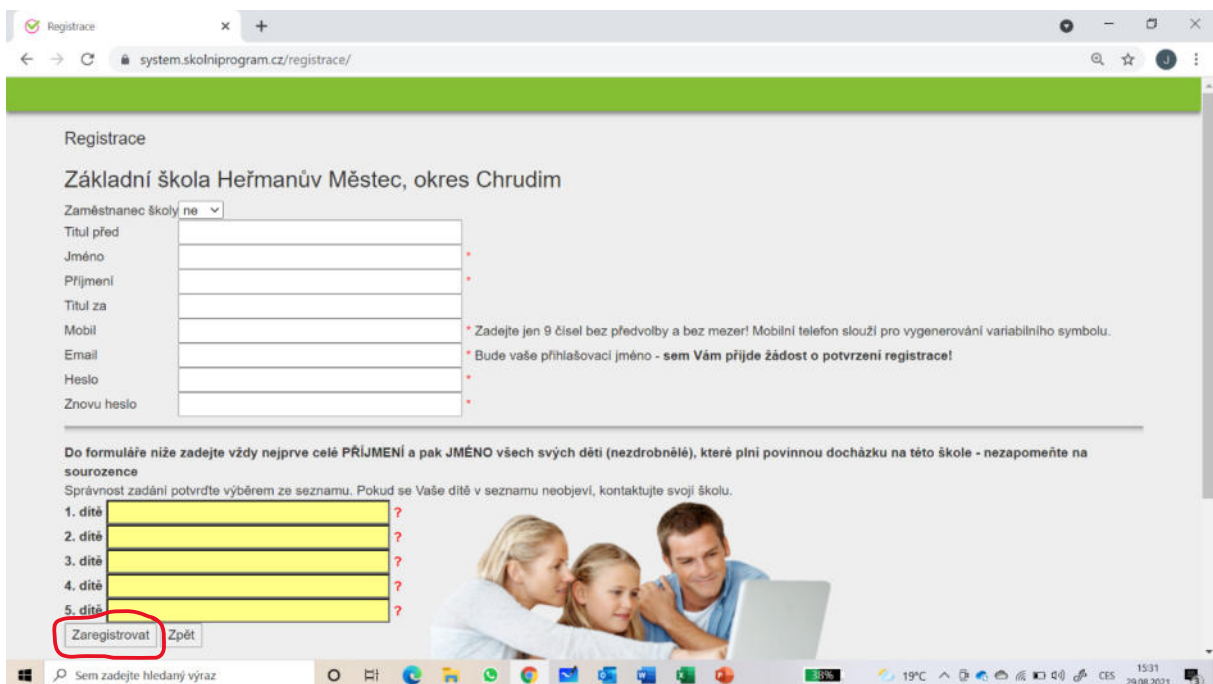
Registrace

system.skolniprogram.cz/registrace/

Registrace

Základní škola Heřmanův Městec, okres Chrudim

Zaměstnanec školy ne

Titul před

Jméno *

Příjmení *

Titul za

Mobil * Zadejte jen 9 čísel bez předvolby a bez mezer! Mobilní telefon slouží pro vygenerování variabilního symbolu.

Email * Bude vaše přihlašovací jméno - **sem Vám přijde žádost o potvrzení registrace!**

Heslo *

Znovu heslo *

**Do formuláře níže zadejte vždy nejprve celé PŘÍJMENÍ a pak JMÉNO všech svých dětí (nezdrobnělé), které plní povinnou docházku na této škole - nezapomeňte na sourozence**

Správnost zadání potvrďte výběrem ze seznamu. Pokud se Vaše dítě v seznamu neobjeví, kontaktujte svoji školu.

**1. dítě** ?
**2. dítě** ?
**3. dítě** ?
**4. dítě** ?
**5. dítě** ?

Zaregistrovat Zpět

Sem zadejte hledaný výraz

38%

19°C CES 15:31 29.08.2021